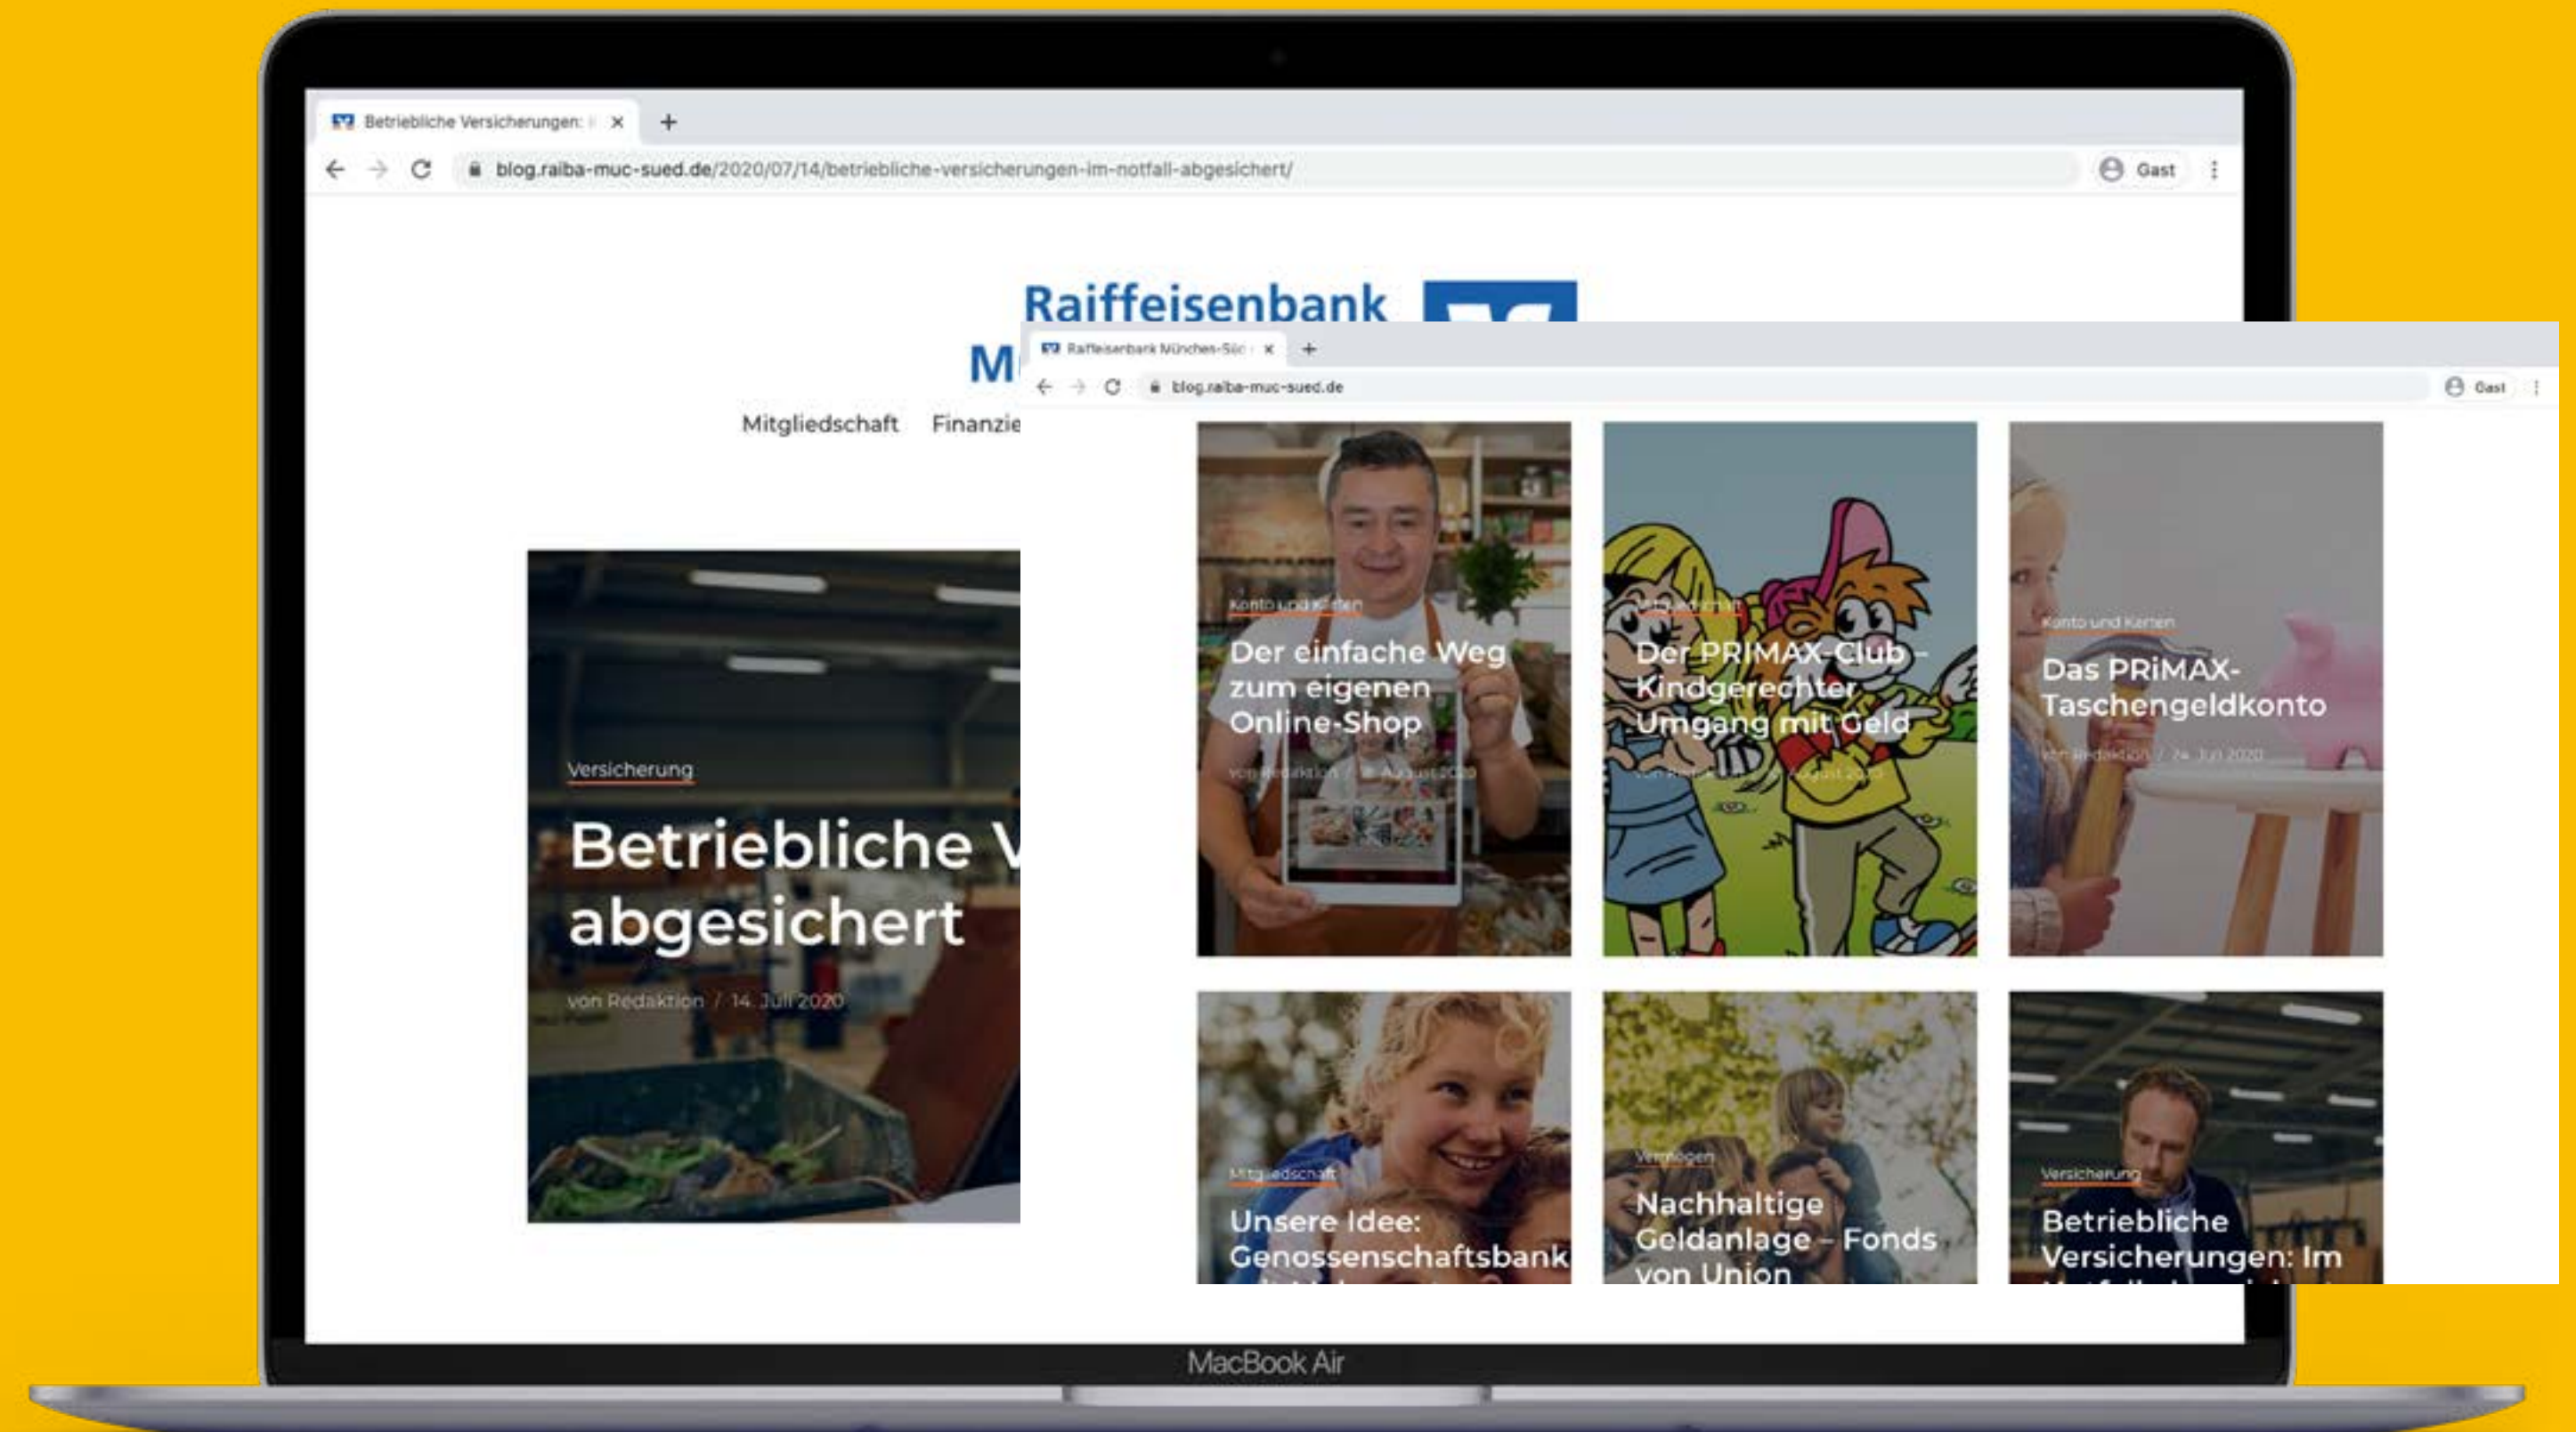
Betriebliche Versicherungen: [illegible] ×
+
blog.raiba-muc-sued.de/2020/07/14/betriebliche-versicherungen-im-notfall-abgesichert/
Gast

Raiffeisenbank
M

Mitgliedschaft Finanzie

Versicherung
Betriebliche V
abgesichert
von Redaktion / 14. Juli 2020

Raiffeisenbank München-Süd ×
+
blog.raiba-muc-sued.de
Gast

Konto und Karten
Der einfache Weg zum eigenen Online-Shop
von Redaktion / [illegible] August 2020

Mitgliedschaft
Der PRIMAX-Club – Kindgerechter Umgang mit Geld
von Redaktion / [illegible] August 2020

Konto und Karten
Das PRiMAX-Taschengeldkonto
von Redaktion / 24. Juli 2020

Mitgliedschaft
Unsere Idee: Genossenschaftsbank
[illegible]

Vermögen
Nachhaltige Geldanlage – Fonds von Union

Versicherung
Betriebliche Versicherungen: Im
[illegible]

MacBook Air